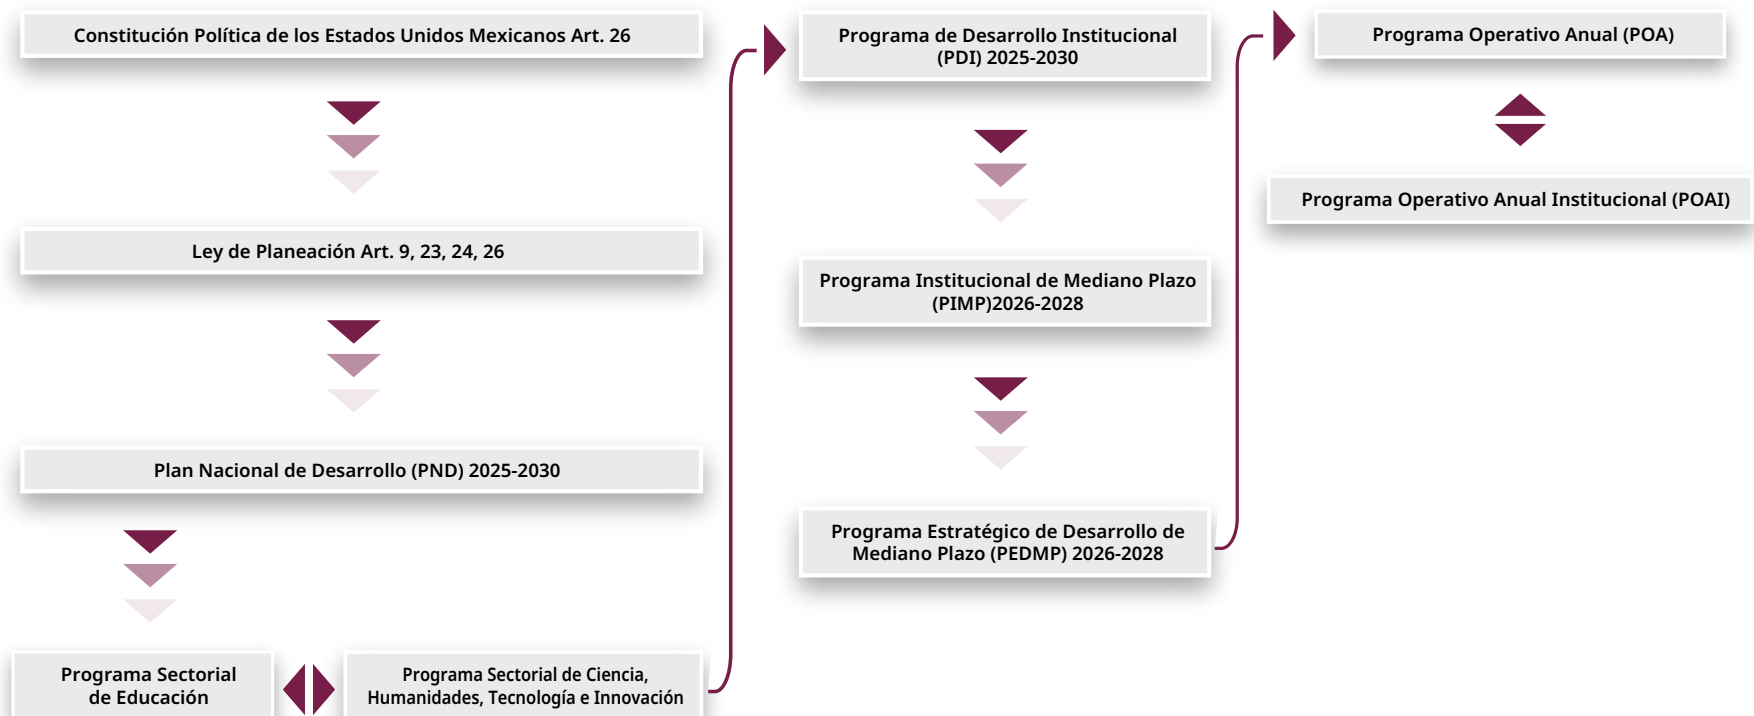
Constitución Política de los Estados Unidos Mexicanos Art. 26

Ley de Planeación Art. 9, 23, 24, 26

Plan Nacional de Desarrollo (PND) 2025-2030

Programa Sectorial de Educación

Programa Sectorial de Ciencia, Humanidades, Tecnología e Innovación

Programa de Desarrollo Institucional (PDI) 2025-2030

Programa Institucional de Mediano Plazo (PIMP)2026-2028

Programa Estratégico de Desarrollo de Mediano Plazo (PEDMP) 2026-2028

Programa Operativo Anual (POA)

Programa Operativo Anual Institucional (POAI)